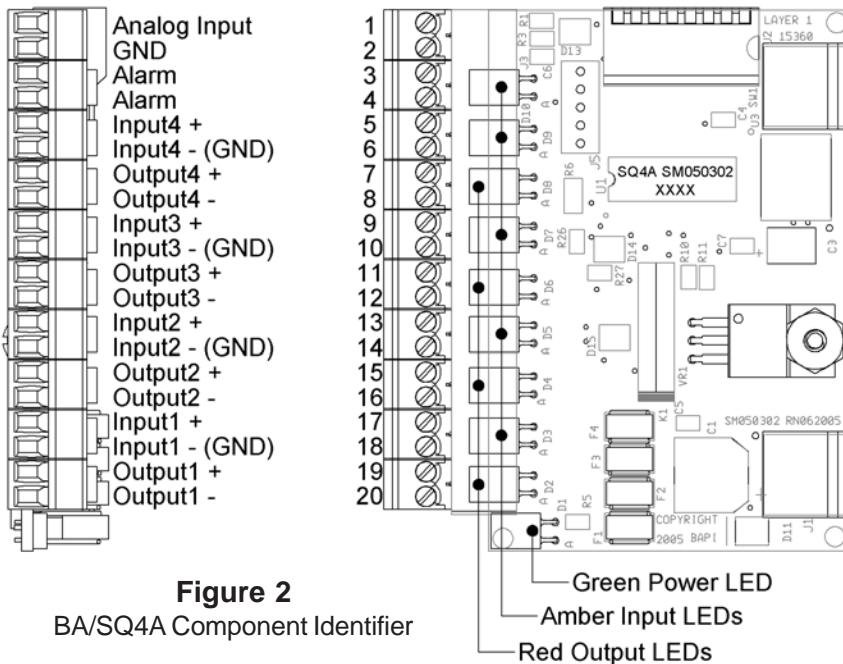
Analog Input
GND
Alarm
Alarm
Input4 +
Input4 - (GND)
Output4 +
Output4 -
Input3 +
Input3 - (GND)
Output3 +
Output3 -
Input2 +
Input2 - (GND)
Output2 +
Output2 -
Input1 +
Input1 - (GND)
Output1 +
Output1 -

1
2
3
4
5
6
7
8
9
10
11
12
13
14
15
16
17
18
19
20

R3 R1
D13
J3 C6
D10 A
D9 A
J5
R6
U1
SQ4A SM050302
XXXX
LAYER 1
J2 15360
C4
U3 SW1
D8 A
D7 A
R26
D14
R10
R11
C7
C3
R27
D6 A
D5 A
D15
VR1
D4 A
D3 A
K1
C5
C1
SM050302 RN062005
F4
F3
F2
D2 A
D1 A
R5
F1
COPYRIGHT
2005 BAPI
D11
J1

Green Power LED
Amber Input LEDs
Red Output LEDs

**Figure 2**
BA/SQ4A Component Identifier